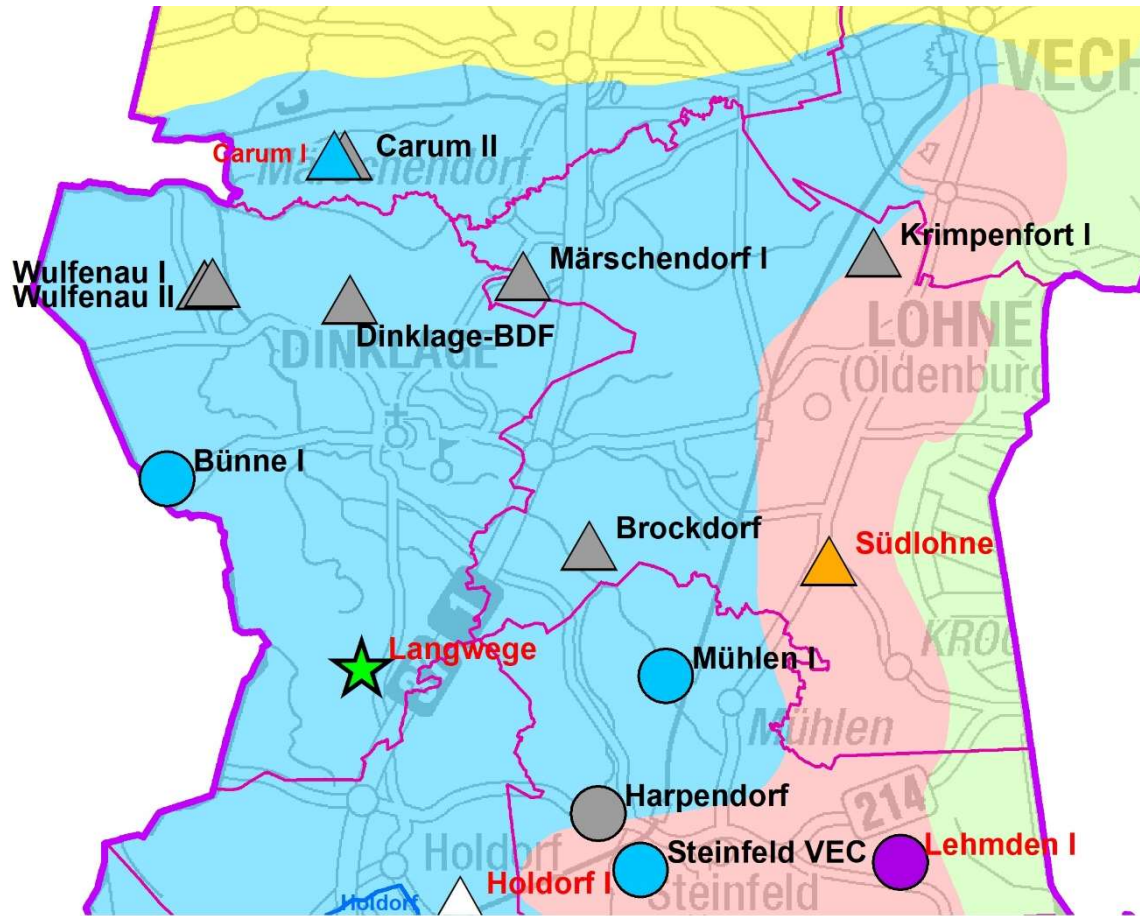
VECH

Carum I
Carum II
Märschendorf
Krimpenfort I
Wulfenau I
Wulfenau II
Märschendorf I
Dinklage-BDF
DINKLAGE
LOHNE
(Oldenburg
Bünne I
Brockdorf
Südlohne
KROC
Langwege
Mühlen I
Mühlen
Harpendorf
214
Holdorf
Steinfeld VEC
Lehmden I
Holdorf I
Steinfeld
Holdorf